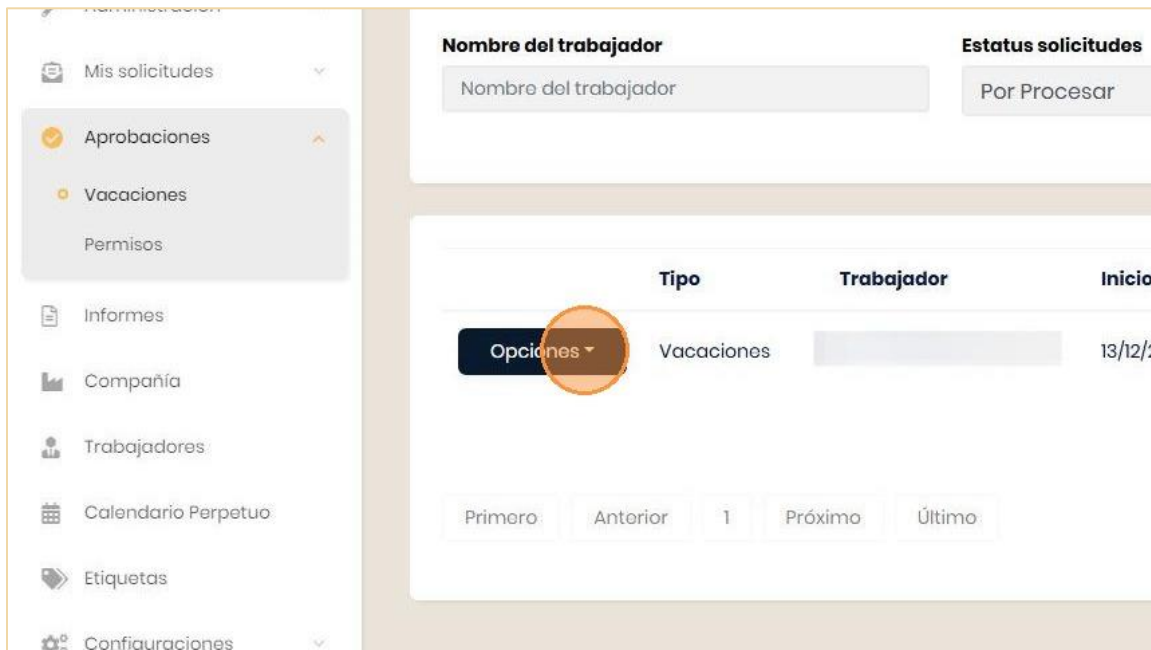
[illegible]

Mis solicitudes

Aprobaciones

Vacaciones

Permisos

Informes

Compañía

Trabajadores

Calendario Perpetuo

Etiquetas

Configuraciones

Nombre del trabajador

Nombre del trabajador

Estatus solicitudes

Por Procesar

| | Tipo | Trabajador | Inicio |
|---|---|---|---|
| Opciones | Vacaciones | | 13/12/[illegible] |

Primero Anterior 1 Próximo Último